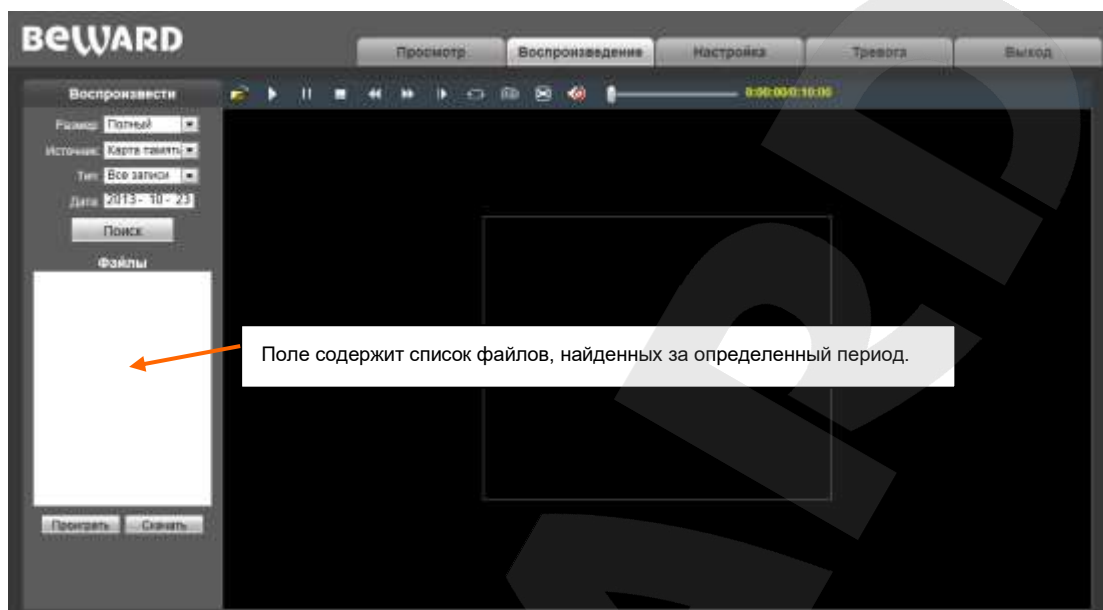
BEWARD

Просмотр | Воспроизведение | Настройка | Тревога | Выход

Воспроизвести

0:00:00/0:10:00

Размер: Полный
Источник: Карта памяти
Тип: Все записи
Дата: 2013 - 10 - 23

Поиск

Файлы

Проиграть | Скачать

Поле содержит список файлов, найденных за определенный период.